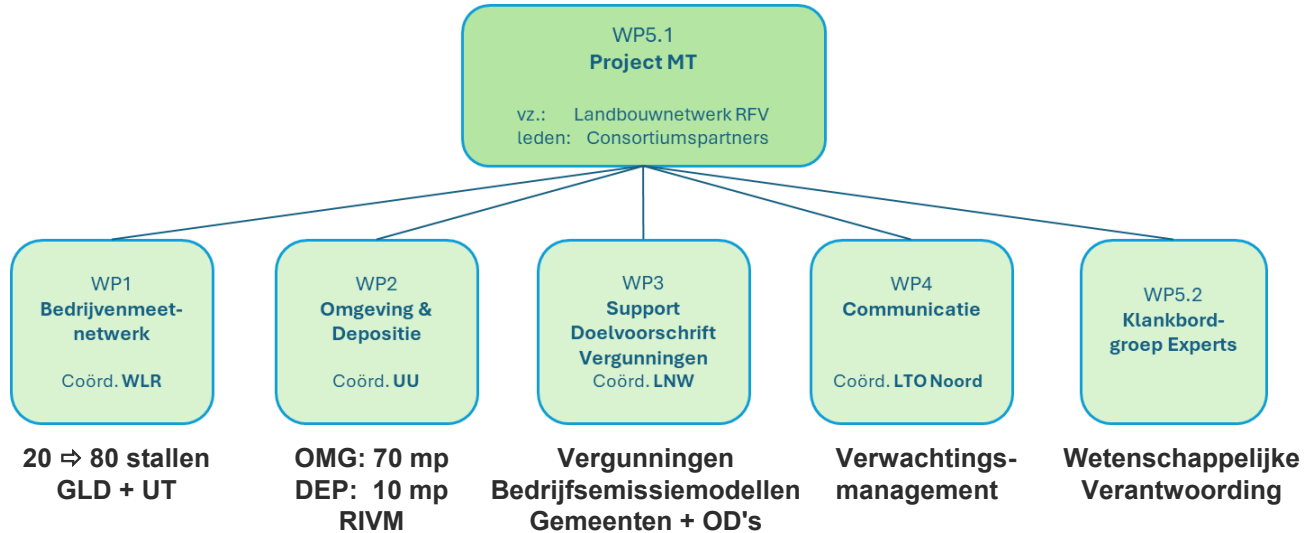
WP5.1
Project MT

vz.: Landbouwnetwerk RFV
leden: Consortiumspartners

WP1
Bedrijvenmeetnetwerk

Coörd. WLR

20 ⇨ 80 stallen
GLD + UT

WP2
Omgeving & Depositie

Coörd. UU

OMG: 70 mp
DEP: 10 mp
RIVM

WP3
Support Doelvoorschrift Vergunningen
Coörd. LNW

Vergunningen
Bedrijfsemissiemodellen
Gemeenten + OD's

WP4
Communicatie

Coörd. LTO Noord

Verwachtingsmanagement

WP5.2
Klankbordgroep Experts

Wetenschappelijke
Verantwoording